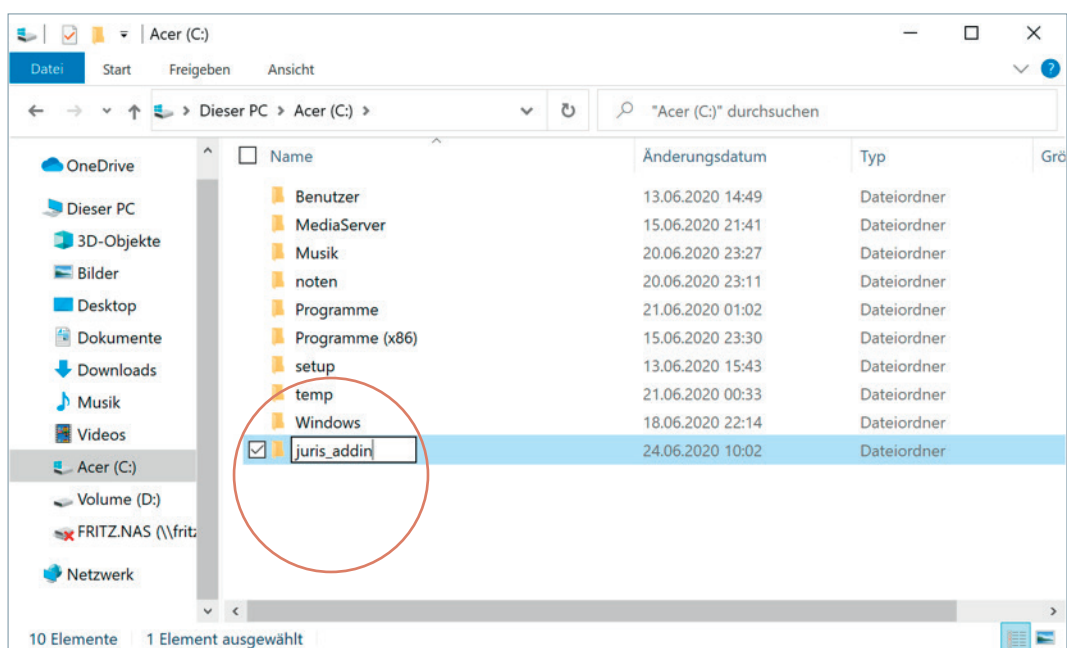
Acer (C:)

Datei Start Freigeben Ansicht

Dieser PC > Acer (C:) >

"Acer (C:)" durchsuchen

OneDrive

Dieser PC

3D-Objekte

Bilder

Desktop

Dokumente

Downloads

Musik

Videos

Acer (C:)

Volume (D:)

FRITZ.NAS (\\fritz

Netzwerk

| Name | Änderungsdatum | Typ | Grö |
|---|---|---|---|
| Benutzer | 13.06.2020 14:49 | Dateiordner | |
| MediaServer | 15.06.2020 21:41 | Dateiordner | |
| Musik | 20.06.2020 23:27 | Dateiordner | |
| noten | 20.06.2020 23:11 | Dateiordner | |
| Programme | 21.06.2020 01:02 | Dateiordner | |
| Programme (x86) | 15.06.2020 23:30 | Dateiordner | |
| setup | 13.06.2020 15:43 | Dateiordner | |
| temp | 21.06.2020 00:33 | Dateiordner | |
| Windows | 18.06.2020 22:14 | Dateiordner | |
| juris_addin | 24.06.2020 10:02 | Dateiordner | |

10 Elemente 1 Element ausgewählt